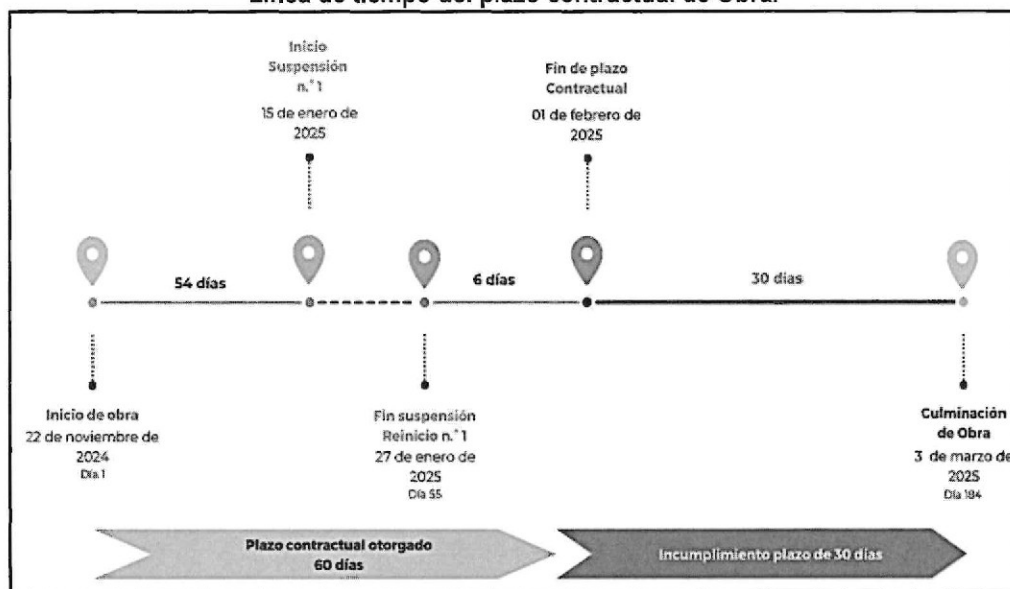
Línea de tiempo del plazo contractual de Obra

Inicio Suspensión n.° 1
15 de enero de 2025

Fin de plazo Contractual
01 de febrero de 2025

54 días

6 días

30 días

Inicio de obra
22 de noviembre de 2024
Día 1

Fin suspensión Reinicio n.° 1
27 de enero de 2025
Día 55

Culminación de Obra
3 de marzo de 2025
Día 184

Plazo contractual otorgado
60 días

Incumplimiento plazo de 30 días